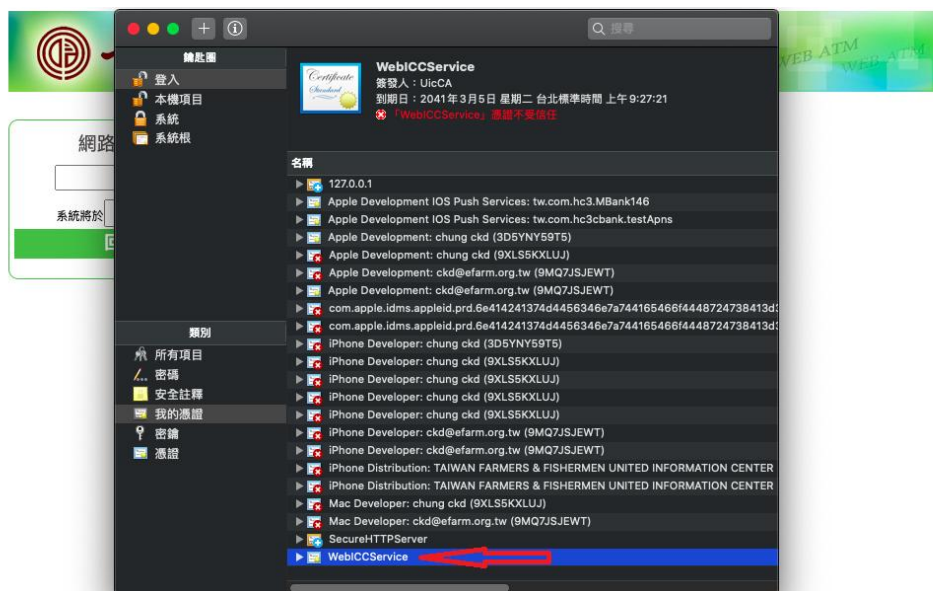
搜尋

WEB ATM

網路

系統將於

鑰匙圈
登入
本機項目
系統
系統根

類別
所有項目
密碼
安全註釋
我的憑證
密鑰
憑證

Certificate Standard

WebICCService
簽發人：UicCA
到期日：2041年3月5日 星期二 台北標準時間 上午9:27:21
「WebICCService」憑證不受信任

名稱
127.0.0.1
Apple Development IOS Push Services: tw.com.hc3.MBank146
Apple Development IOS Push Services: tw.com.hc3cbank.testApns
Apple Development: chung ckd (3D5YNY59T5)
Apple Development: chung ckd (9XLS5KXLUJ)
Apple Development: ckd@efarm.org.tw (9MQ7JSJEWT)
Apple Development: ckd@efarm.org.tw (9MQ7JSJEWT)
com.apple.idms.appleid.prd.6e414241374d4456346e7a744165466f4448724738413d
com.apple.idms.appleid.prd.6e414241374d4456346e7a744165466f4448724738413d
iPhone Developer: chung ckd (3D5YNY59T5)
iPhone Developer: chung ckd (9XLS5KXLUJ)
iPhone Developer: chung ckd (9XLS5KXLUJ)
iPhone Developer: chung ckd (9XLS5KXLUJ)
iPhone Developer: chung ckd (9XLS5KXLUJ)
iPhone Developer: ckd@efarm.org.tw (9MQ7JSJEWT)
iPhone Developer: ckd@efarm.org.tw (9MQ7JSJEWT)
iPhone Distribution: TAIWAN FARMERS & FISHERMEN UNITED INFORMATION CENTER
iPhone Distribution: TAIWAN FARMERS & FISHERMEN UNITED INFORMATION CENTER
Mac Developer: chung ckd (9XLS5KXLUJ)
Mac Developer: ckd@efarm.org.tw (9MQ7JSJEWT)
SecureHTTPServer
WebICCService